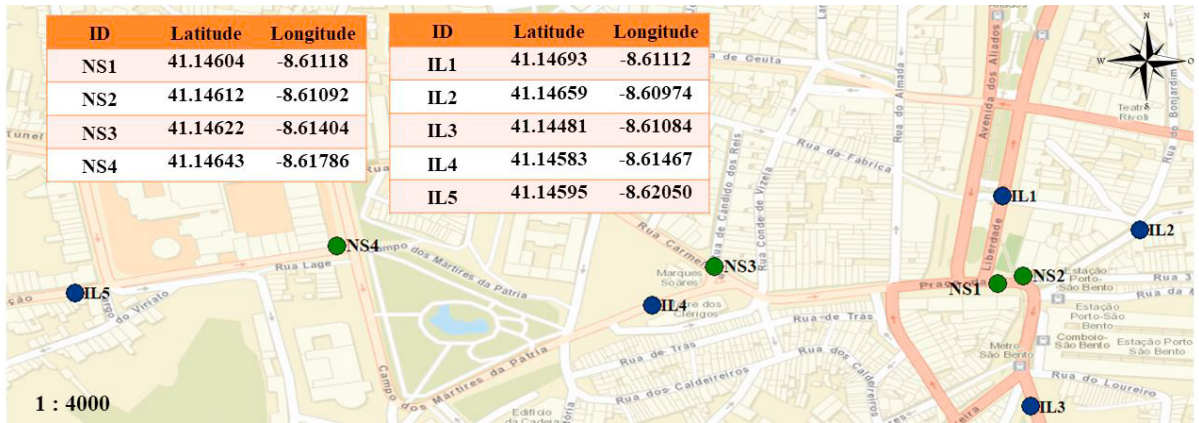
| ID | Latitude | Longitude |
|---|---|---|
| NS1 | 41.14604 | -8.61118 |
| NS2 | 41.14612 | -8.61092 |
| NS3 | 41.14622 | -8.61404 |
| NS4 | 41.14643 | -8.61786 |

| ID | Latitude | Longitude |
|---|---|---|
| IL1 | 41.14693 | -8.61112 |
| IL2 | 41.14659 | -8.60974 |
| IL3 | 41.14481 | -8.61084 |
| IL4 | 41.14583 | -8.61467 |
| IL5 | 41.14595 | -8.62050 |

N
W
O
S

Tunel
de Ceuta
Avenida dos Aliados
Rua do Almada
Teatro Rivoli
Rua do Bonjardim
Rua da Fábrica
Rua de Cândido dos Reis
Rua Conde de Vizela
Rua Carmelitas
Rua Lage
Campo dos Mártires da Pátria
Marquês Soares
Torre dos Clérigos
Rua de Trás
Rua dos Caldeireiros
Edifício da Cadeia
Liberdade
Praça
Estação Porto-São Bento
Metro São Bento
Comboio-São Bento
Rua do Loureiro
Rua do Vitório
ção

NS1
NS2
NS3
NS4
IL1
IL2
IL3
IL4
IL5

1 : 4000